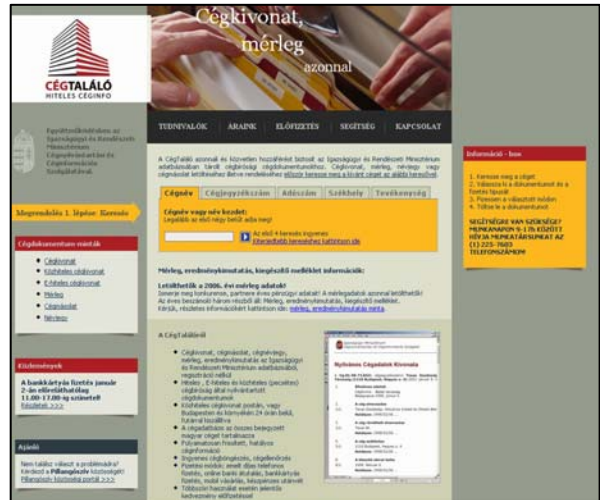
CÉGTALÁLÓ
HITELES CÉGINFO

Cégkivonat, mérleg azonnal

TUDNIVALÓK ÁRAINK ELŐFIZETÉS SEGÍTSÉG KAPCSOLAT

Együttműködésben az Igazságügyi és Rendészeti Minisztérium Céginformációs és Elektronikus Cégeljárási Szolgálatával.

A CégTaláló azonnali és közvetlen hozzáférést biztosít az Igazságügyi és Rendészeti Minisztérium adatbázisában tárolt cégkivonat, cégdokumentumokhoz. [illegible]

Cégnév Cégjegyzékszám Adószám Székhely Tevékenység

Cégnév vagy név kezdet:
Legalább az első négy betűt adja meg!

Az első 4 keresés ingyenes
Kiterjedtebb kereséshez kattintson ide

Mérleg, eredménykimutatás, kiegészítő melléklet információk:

Letölthetők a 2006. évi mérleg adatok!
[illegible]

Megrendelés 1. lépése: Keresés

Cégdokumentum minták
• Cégkivonat
• Közhiteles cégkivonat
• E-hiteles cégkivonat
• Mérleg
• Cégmásolat
• Névjegy

Közlemények
A bankkártyás fizetés január 2-án előreláthatólag 11.00-17.00-ig szünetel!
Részletek >>>

Ajánló
Nem találja választ a problémájára? Keresse a Pillanatjog-ot közösségét!
Pillanatjog közösségi portál >>>

A CégTalálóról
• Cégkivonat, cégmásolat, cégnévjegy, mérleg, eredménykimutatás az Igazságügyi és Rendészeti Minisztérium adatbázisából, regisztráció nélkül
• Hiteles, E-hiteles és közhiteles (pecsétes) cégkivonat által nyilvántartott cégdokumentumok
• Közhiteles cégkivonat postán, vagy Budapesten és környékén 24 órán belül, futárral kiszállítva
• A cégadatbázis az összes bejegyzett magyar céget tartalmazza
• Folyamatosan frissített, hatályos céginformáció
• Ingyenes cégkeresés, cégellenőrzés
• Fizetési módok: emelt díjas telefonos fizetés, online banki átutalás, bankkártyás fizetés, mobil vásárlás, készpénzes utánvét
• Többszöri használat esetén jelentős kedvezmény előfizetéssel

Nyilvános Cégadatok Kivonata

Információ - box
1. Keresse meg a céget
2. Válassza ki a dokumentumot és a fizetés típusát
3. Fizessen a választott módon
4. Töltse le a dokumentumot

SEGÍTSÉGRE VAN SZÜKSÉGE? MUNKANAPON 9-17 ÓRA KÖZÖTT HÍVJA MUNKATÁRSAINKAT AZ (1) 225-7680 TELEFONSZÁMON!